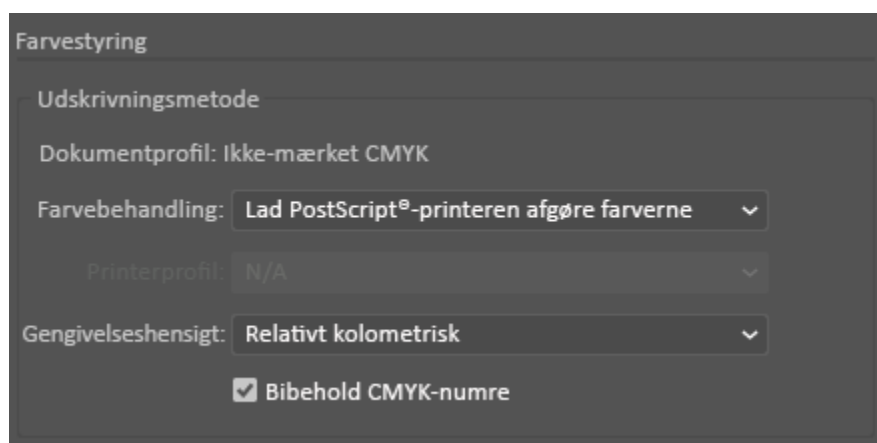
Farvestyring

Udskrivningsmetode

Dokumentprofil: Ikke-mærket CMYK

Farvebehandling: Lad PostScript®-printeren afgøre farverne

Printerprofil: N/A

Gengivelseshensigt: Relativt kolometrisk

Bibehold CMYK-numre